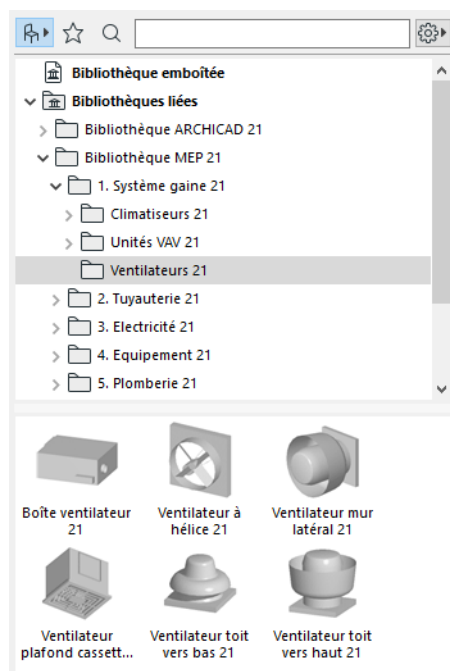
Bibliothèque emboîtée
Bibliothèques liées
Bibliothèque ARCHICAD 21
Bibliothèque MEP 21
1. Système gaine 21
Climatiseurs 21
Unités VAV 21
Ventilateurs 21
2. Tuyauterie 21
3. Electricité 21
4. Equipement 21
5. Plomberie 21

Boîte ventilateur 21
Ventilateur à hélice 21
Ventilateur mur latéral 21
Ventilateur plafond cassett...
Ventilateur toit vers bas 21
Ventilateur toit vers haut 21